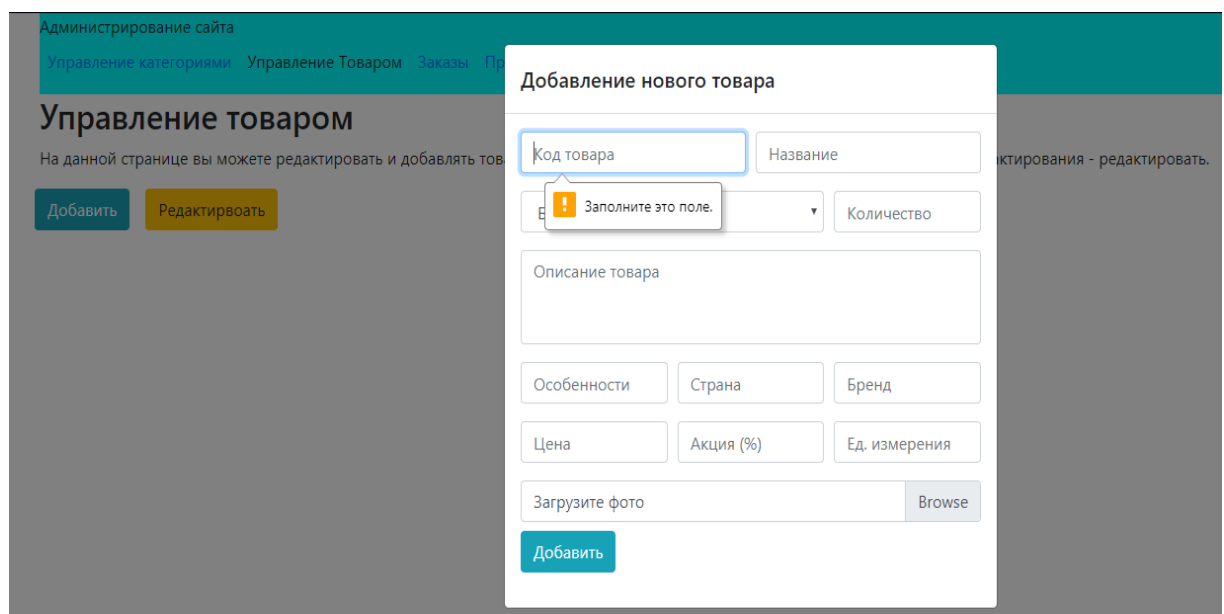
Администрирование сайта

Управление категориями Управление Товаром Заказы Пр

Управление товаром

На данной странице вы можете редактировать и добавлять тов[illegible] ктирования - редактировать.

Добавить Редактирвоать

Добавление нового товара

Код товара

Название

! Заполните это поле.

В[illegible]

Количество

Описание товара

Особенности

Страна

Бренд

Цена

Акция (%)

Ед. измерения

Загрузите фото

Browse

Добавить